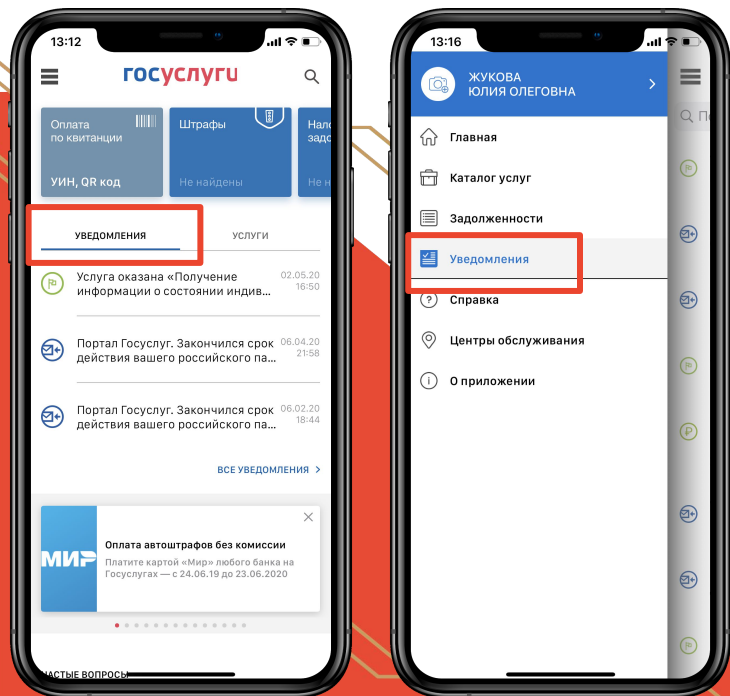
13:12

госуслуги

Оплата по квитанции

УИН, QR код

Штрафы

Не найдены

Нал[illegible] задо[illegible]

Не н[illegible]

УВЕДОМЛЕНИЯ

УСЛУГИ

Услуга оказана «Получение информации о состоянии индив...

02.05.20 16:50

Портал Госуслуг. Закончился срок действия вашего российского па...

06.04.20 21:58

Портал Госуслуг. Закончился срок действия вашего российского па...

06.02.20 18:44

ВСЕ УВЕДОМЛЕНИЯ >

МИР

Оплата автоштрафов без комиссии

Платите картой «Мир» любого банка на Госуслугах — с 24.06.19 до 23.06.2020

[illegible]АСТЫЕ ВОПРОСЫ

13:16

ЖУКОВА
ЮЛИЯ ОЛЕГОВНА

Главная

Каталог услуг

Задолженности

Уведомления

Справка

Центры обслуживания

О приложении

П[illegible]